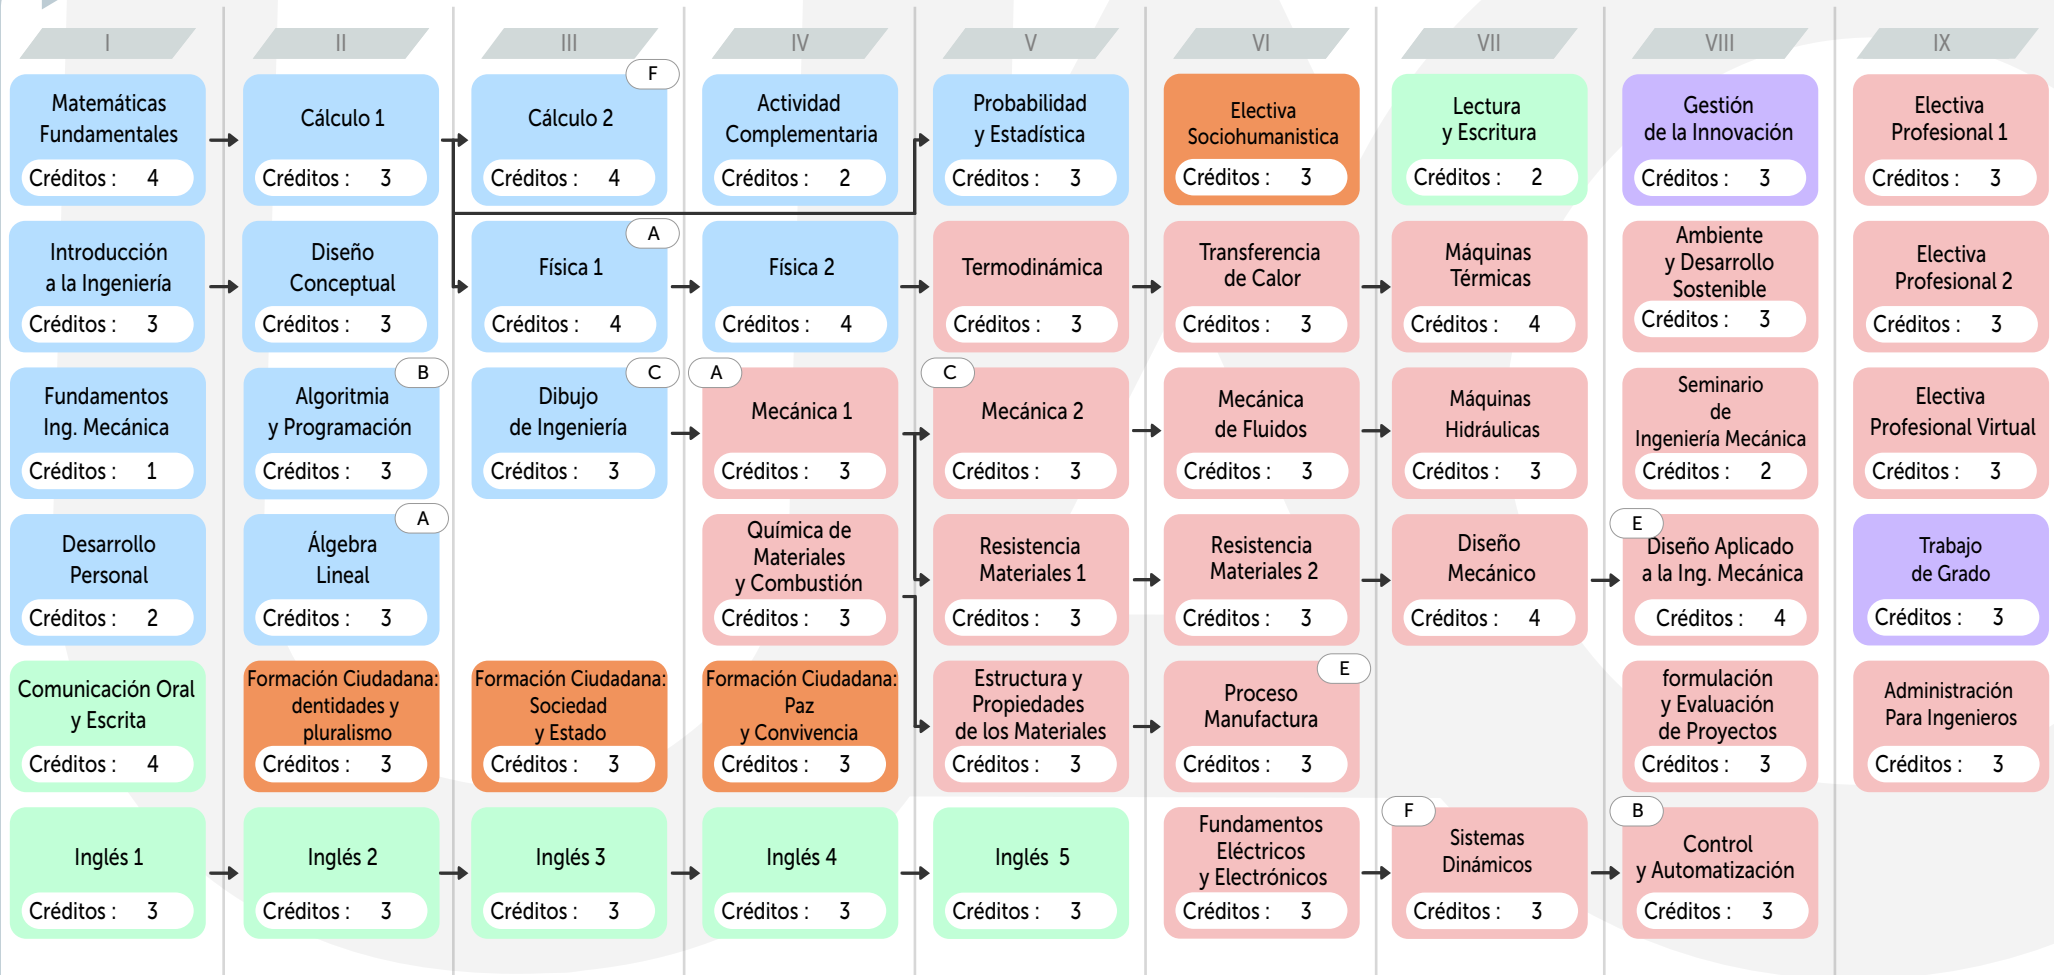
I

Matemáticas Fundamentales
Créditos : 4

Introducción a la Ingeniería
Créditos : 3

Fundamentos Ing. Mecánica
Créditos : 1

Desarrollo Personal
Créditos : 2

Comunicación Oral y Escrita
Créditos : 4

Inglés 1
Créditos : 3

II

Cálculo 1
Créditos : 3

Diseño Conceptual
Créditos : 3

B
Algoritmia y Programación
Créditos : 3

A
Álgebra Lineal
Créditos : 3

Formación Ciudadana: dentidades y pluralismo
Créditos : 3

Inglés 2
Créditos : 3

III

F
Cálculo 2
Créditos : 4

A
Física 1
Créditos : 4

C
Dibujo de Ingeniería
Créditos : 3

Formación Ciudadana: Sociedad y Estado
Créditos : 3

Inglés 3
Créditos : 3

IV

Actividad Complementaria
Créditos : 2

Física 2
Créditos : 4

A
Mecánica 1
Créditos : 3

Química de Materiales y Combustión
Créditos : 3

Formación Ciudadana: Paz y Convivencia
Créditos : 3

Inglés 4
Créditos : 3

V

Probabilidad y Estadística
Créditos : 3

Termodinámica
Créditos : 3

C
Mecánica 2
Créditos : 3

Resistencia Materiales 1
Créditos : 3

Estructura y Propiedades de los Materiales
Créditos : 3

Inglés 5
Créditos : 3

VI

Electiva Sociohumanistica
Créditos : 3

Transferencia de Calor
Créditos : 3

Mecánica de Fluidos
Créditos : 3

Resistencia Materiales 2
Créditos : 3

E
Proceso Manufactura
Créditos : 3

Fundamentos Eléctricos y Electrónicos
Créditos : 3

VII

Lectura y Escritura
Créditos : 2

Máquinas Térmicas
Créditos : 4

Máquinas Hidráulicas
Créditos : 3

Diseño Mecánico
Créditos : 4

F
Sistemas Dinámicos
Créditos : 3

VIII

Gestión de la Innovación
Créditos : 3

Ambiente y Desarrollo Sostenible
Créditos : 3

Seminario de Ingeniería Mecánica
Créditos : 2

E
Diseño Aplicado a la Ing. Mecánica
Créditos : 4

formulación y Evaluación de Proyectos
Créditos : 3

B
Control y Automatización
Créditos : 3

IX

Electiva Profesional 1
Créditos : 3

Electiva Profesional 2
Créditos : 3

Electiva Profesional Virtual
Créditos : 3

Trabajo de Grado
Créditos : 3

Administración Para Ingenieros
Créditos : 3